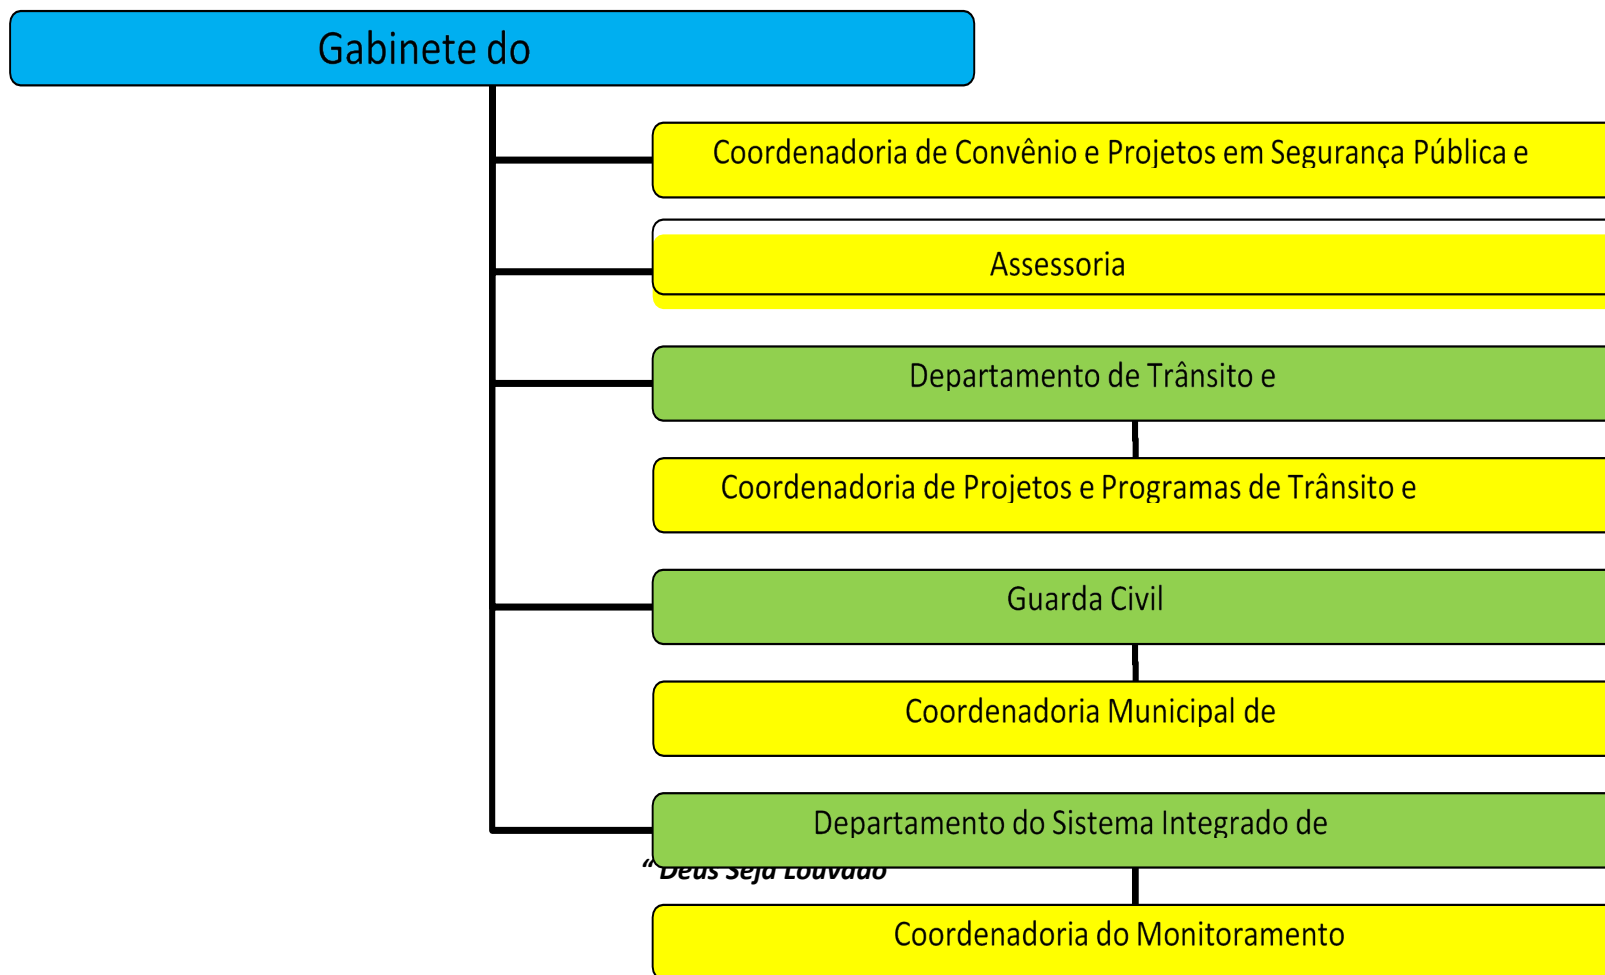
Gabinete do

Coordenadoria de Convênio e Projetos em Segurança Pública e

Assessoria

Departamento de Trânsito e

Coordenadoria de Projetos e Programas de Trânsito e

Guarda Civil

Coordenadoria Municipal de

Departamento do Sistema Integrado de

"Deus Seja Louvado

Coordenadoria do Monitoramento